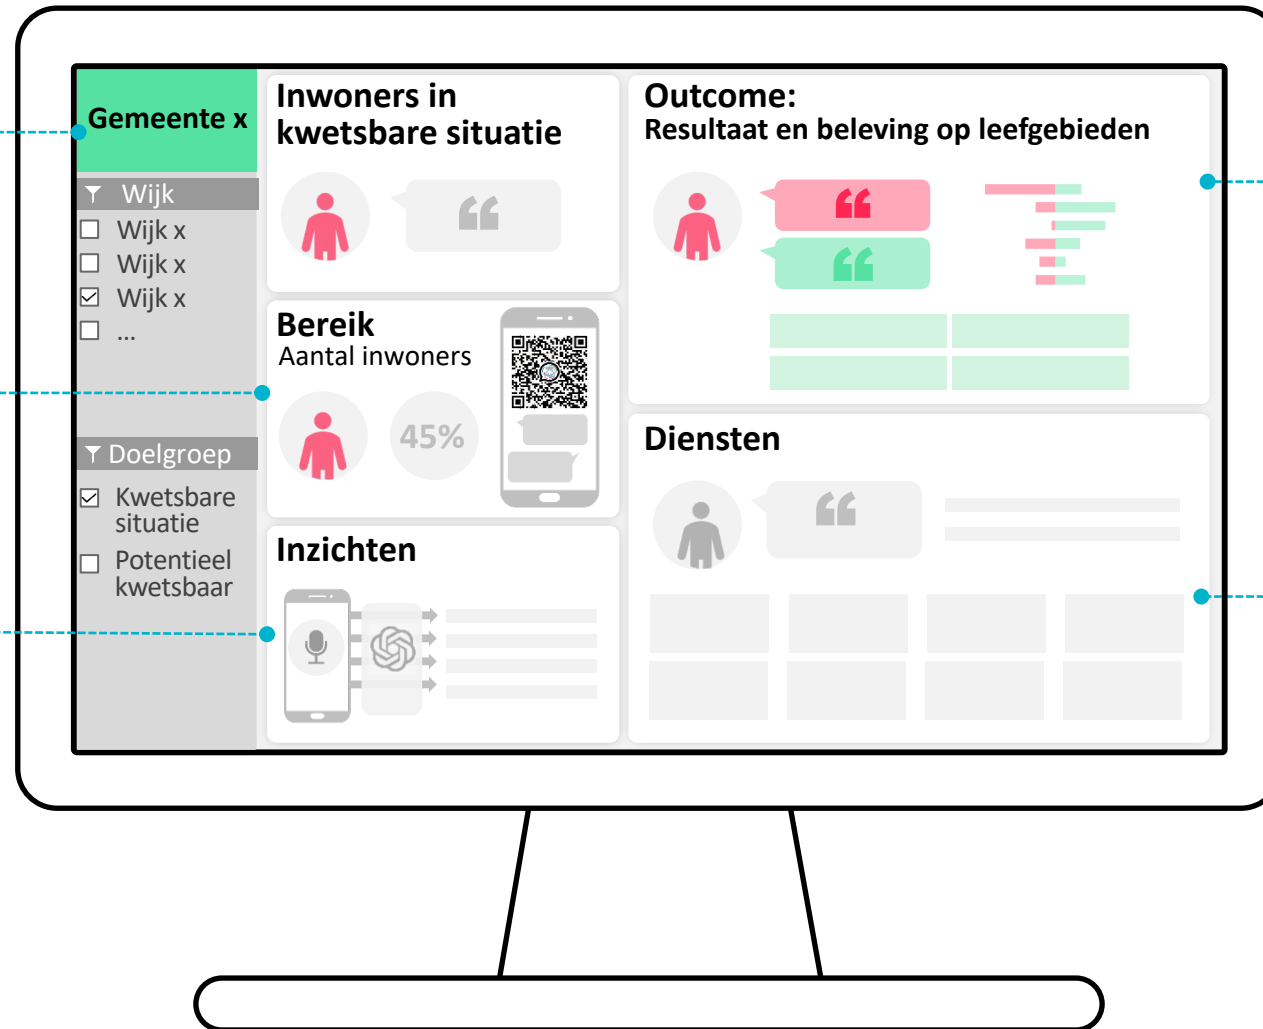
Gemeente x

Wijk
☐ Wijk x
☐ Wijk x
☑ Wijk x
☐ ...

Doelgroep
☑ Kwetsbare situatie
☐ Potentieel kwetsbaar

Inwoners in kwetsbare situatie

Bereik
Aantal inwoners
45%

Inzichten

Outcome:
Resultaat en beleving op leefgebieden

Diensten